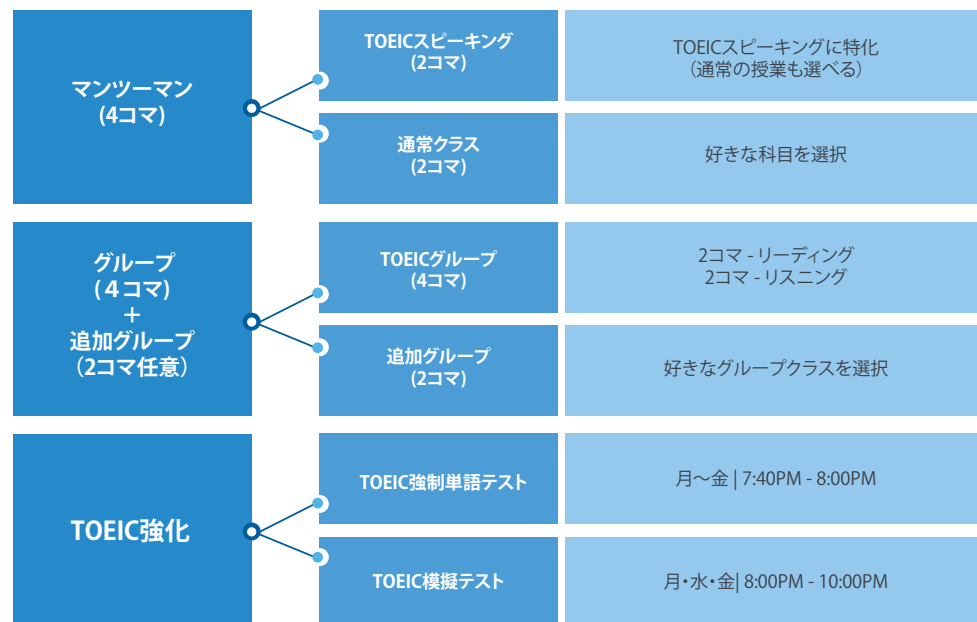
マンツーマン
(4コマ)

TOEICスピーキング
(2コマ)

TOEICスピーキングに特化
(通常の授業も選べる)

通常クラス
(2コマ)

好きな科目を選択

グループ
(4コマ)
+
追加グループ
(2コマ任意)

TOEICグループ
(4コマ)

2コマ - リーディング
2コマ - リスニング

追加グループ
(2コマ)

好きなグループクラスを選択

TOEIC強化

TOEIC強制単語テスト

月〜金 | 7:40PM - 8:00PM

TOEIC模擬テスト

月・水・金| 8:00PM - 10:00PM